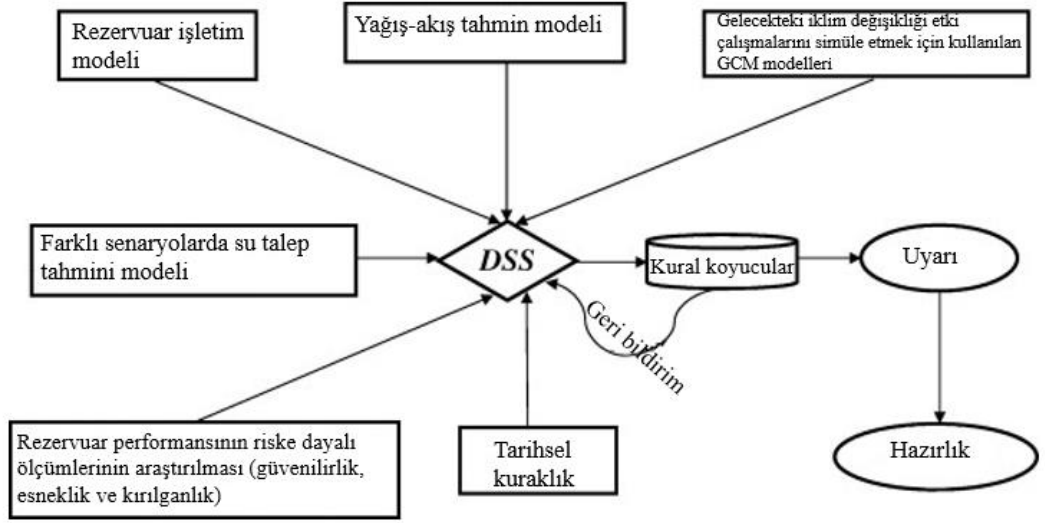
Rezervuar işletim modeli

Yağış-akış tahmin modeli

Gelecekteki iklim değişikliği etki çalışmalarını simüle etmek için kullanılan GCM modelleri

Farklı senaryolarda su talep tahmini modeli

DSS

Kural koyucular

Uyarı

Geri bildirim

Rezervuar performansının riske dayalı ölçümlerinin araştırılması (güvenilirlik, esneklik ve kırılganlık)

Tarihsel kuraklık

Hazırlık